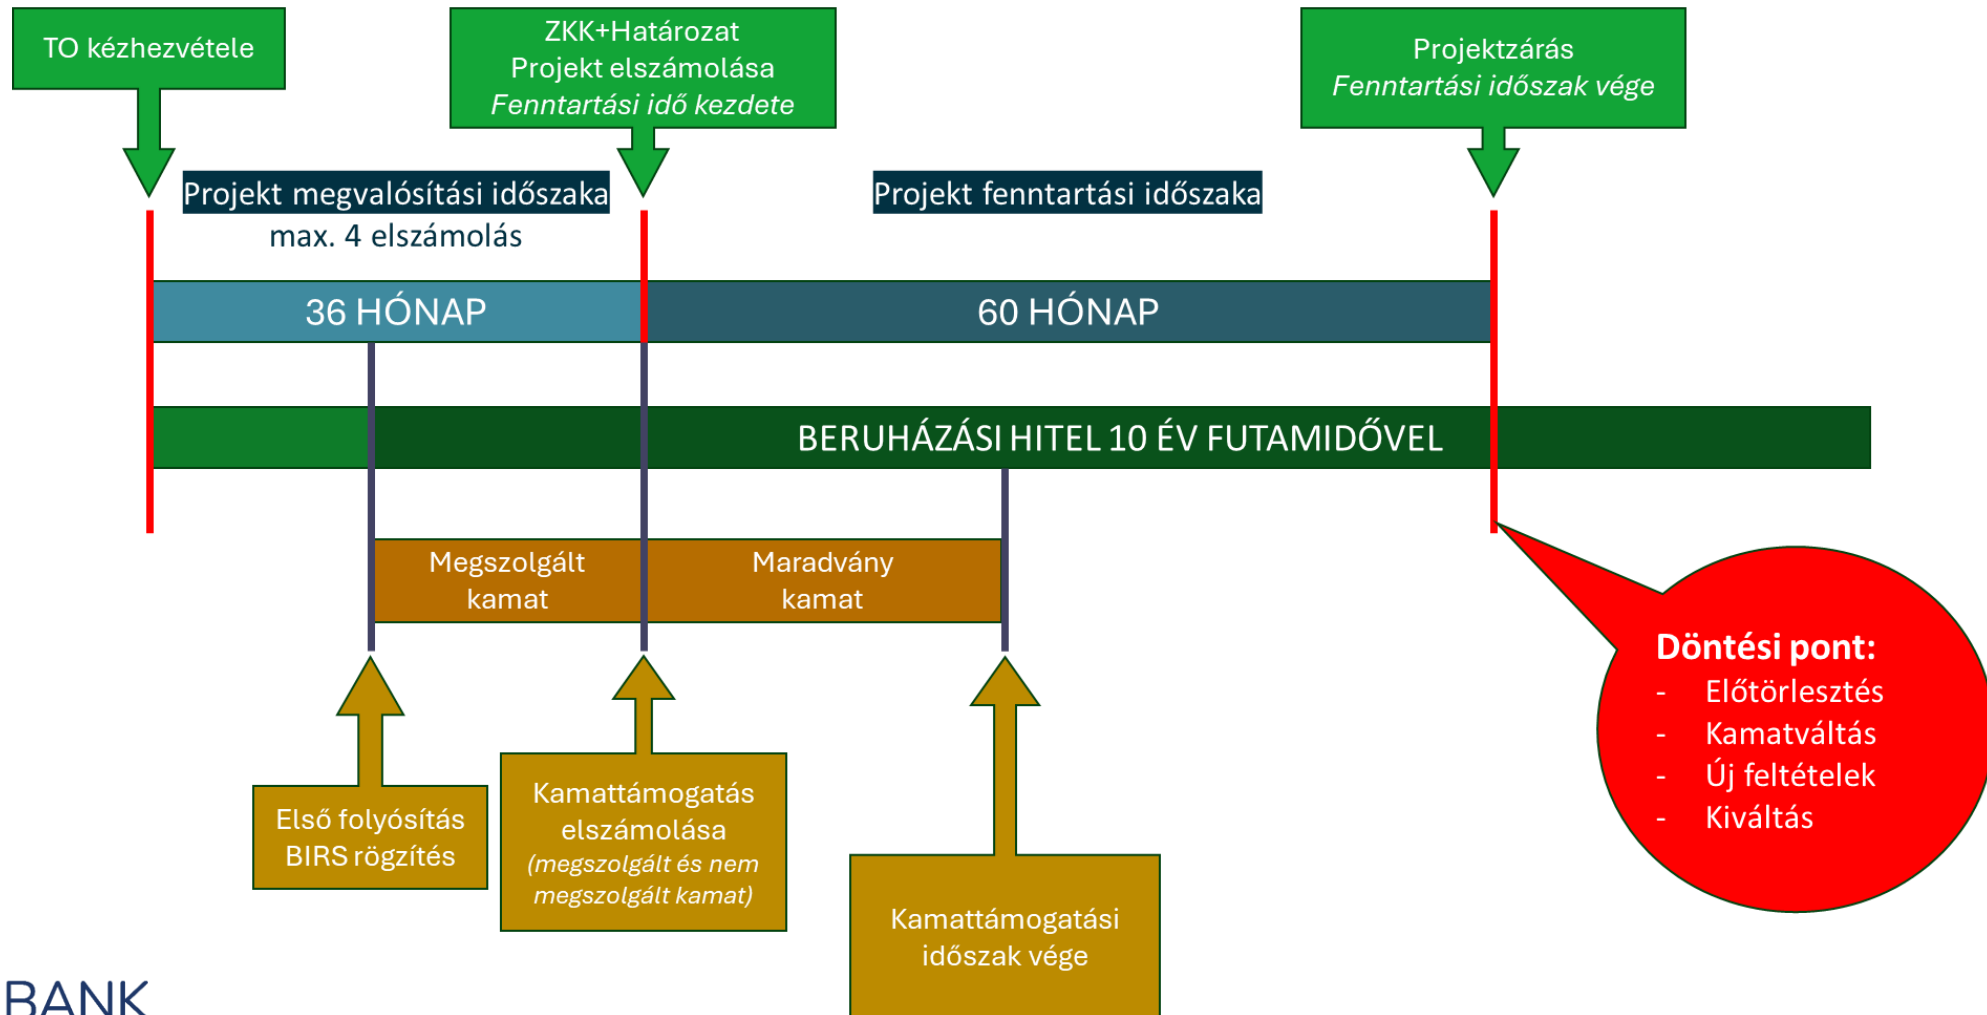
TO kézhezvétele

ZKK+Határozat
Projekt elszámolása
Fenntartási idő kezdete

Projektzárás
Fenntartási időszak vége

Projekt megvalósítási időszaka
max. 4 elszámolás

Projekt fenntartási időszaka

36 HÓNAP

60 HÓNAP

BERUHÁZÁSI HITEL 10 ÉV FUTAMIDŐVEL

Megszolgált kamat

Maradvány kamat

Döntési pont:
- Előtörlesztés
- Kamatváltás
- Új feltételek
- Kiváltás

Első folyósítás
BIRS rögzítés

Kamattámogatás elszámolása
(megszolgált és nem megszolgált kamat)

Kamattámogatási időszak vége

BANK